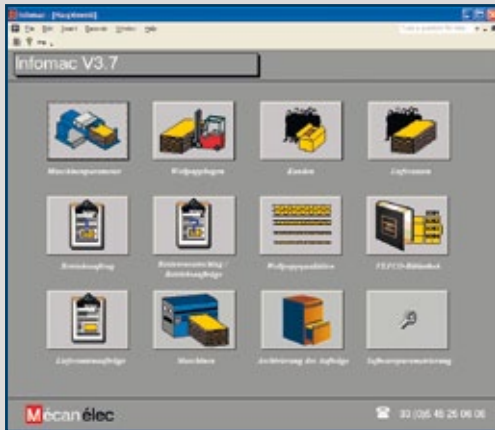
Infomac : [Hauptmenü]

Infomac V3.7

Maschinenparameter

Wellpappbogen

Kunden

Lieferanten

Betriebsauftrag

Kostenrechnung / Betriebsaufträge

Wellpappqualitäten

FEFCO-Bibliothek

Lieferantenaufträge

Maschinen

Archivierung der Aufträge

Softwareparametrierung

Mécanélec

33 (0)5 45 25 06 06